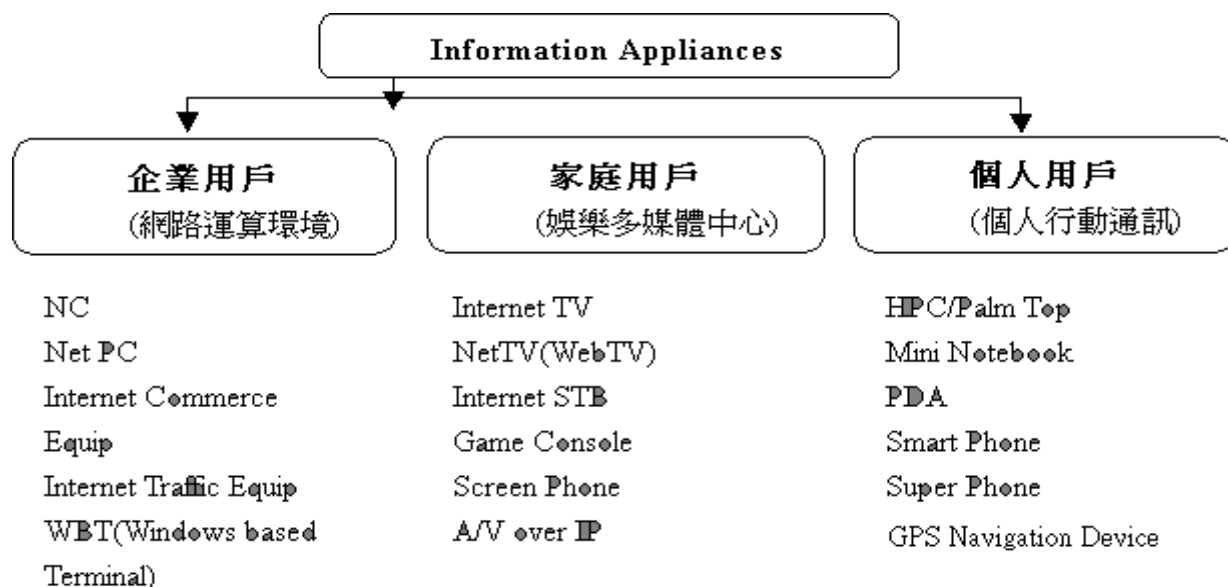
Information Appliances

企業用戶
(網路運算環境)

NC
Net PC
Internet Commerce Equip
Internet Traffic Equip
WBT(Windows based Terminal)

家庭用戶
(娛樂多媒體中心)

Internet TV
NetTV(WebTV)
Internet STB
Game Console
Screen Phone
A/V over IP

個人用戶
(個人行動通訊)

HPC/Palm Top
Mini Notebook
PDA
Smart Phone
Super Phone
GPS Navigation Device